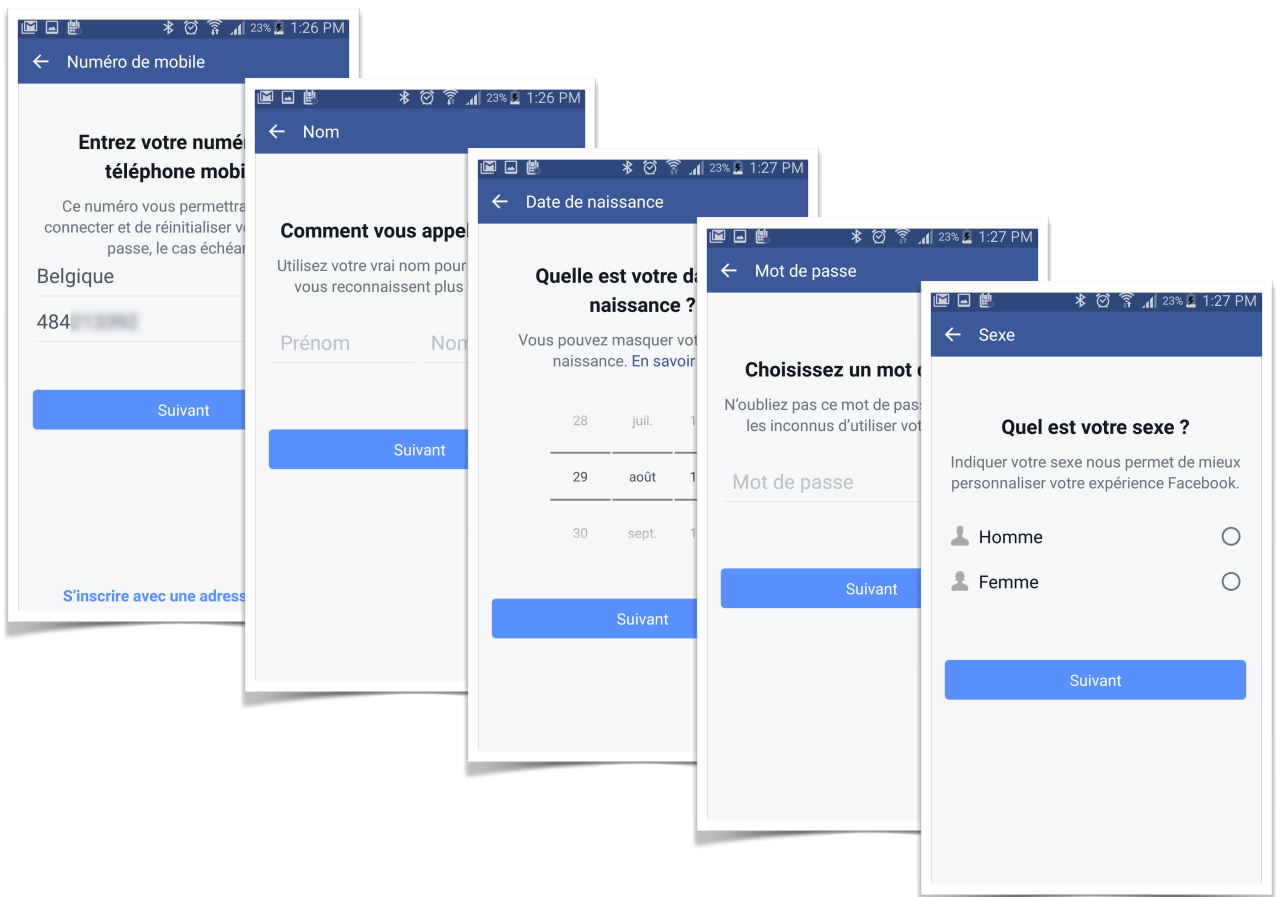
23% 1:26 PM

← Numéro de mobile

Entrez votre numé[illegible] téléphone mobi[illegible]

Ce numéro vous permettra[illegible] connecter et de réinitialiser v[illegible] passe, le cas échéa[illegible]

Belgique

484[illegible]

Suivant

S'inscrire avec une adress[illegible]

23% 1:26 PM

← Nom

Comment vous appel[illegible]

Utilisez votre vrai nom pour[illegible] vous reconnaissent plus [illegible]

Prénom

Nom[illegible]

Suivant

23% 1:27 PM

← Date de naissance

Quelle est votre da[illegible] naissance ?

Vous pouvez masquer vot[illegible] naissance. En savoir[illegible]

| 28 | juil. | 1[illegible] |
|---|---|---|
| 29 | août | 1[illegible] |
| 30 | sept. | 1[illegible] |

Suivant

23% 1:27 PM

← Mot de passe

Choisissez un mot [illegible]

N'oubliez pas ce mot de pass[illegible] les inconnus d'utiliser vot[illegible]

Mot de passe

Suivant

23% 1:27 PM

← Sexe

Quel est votre sexe ?

Indiquer votre sexe nous permet de mieux personnaliser votre expérience Facebook.

Homme

Femme

Suivant